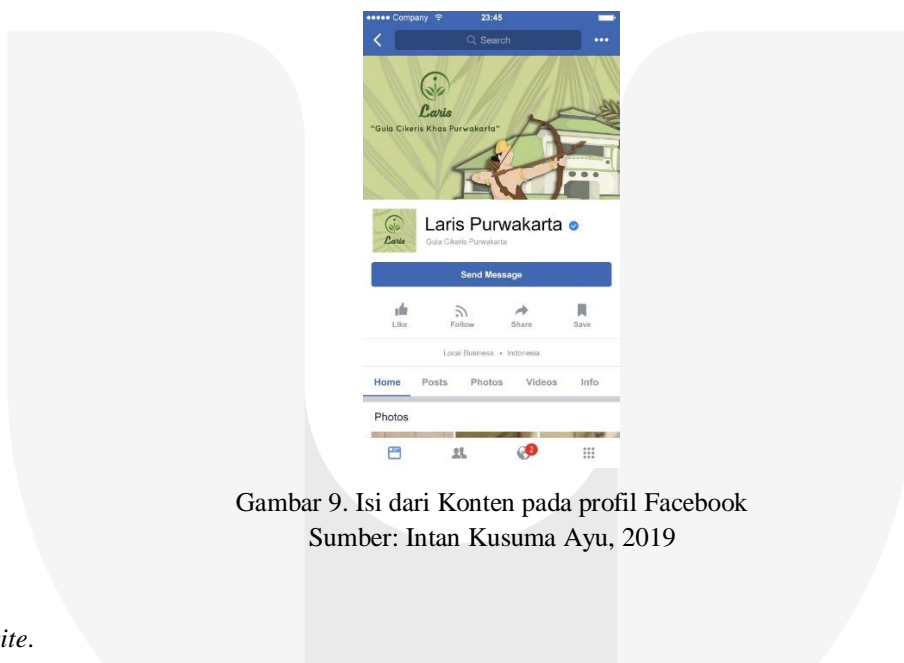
••••• Company 23:45

Search

•••

Laris

"Gula Cikeris Khas Purwakarta"

Laris

Laris Purwakarta

Gula Cikeris Purwakarta

Send Message

Like

Follow

Share

Save

Local Business • Indonesia

Home

Posts

Photos

Videos

Info

Photos

2

Gambar 9. Isi dari Konten pada profil Facebook
Sumber: Intan Kusuma Ayu, 2019

ite.